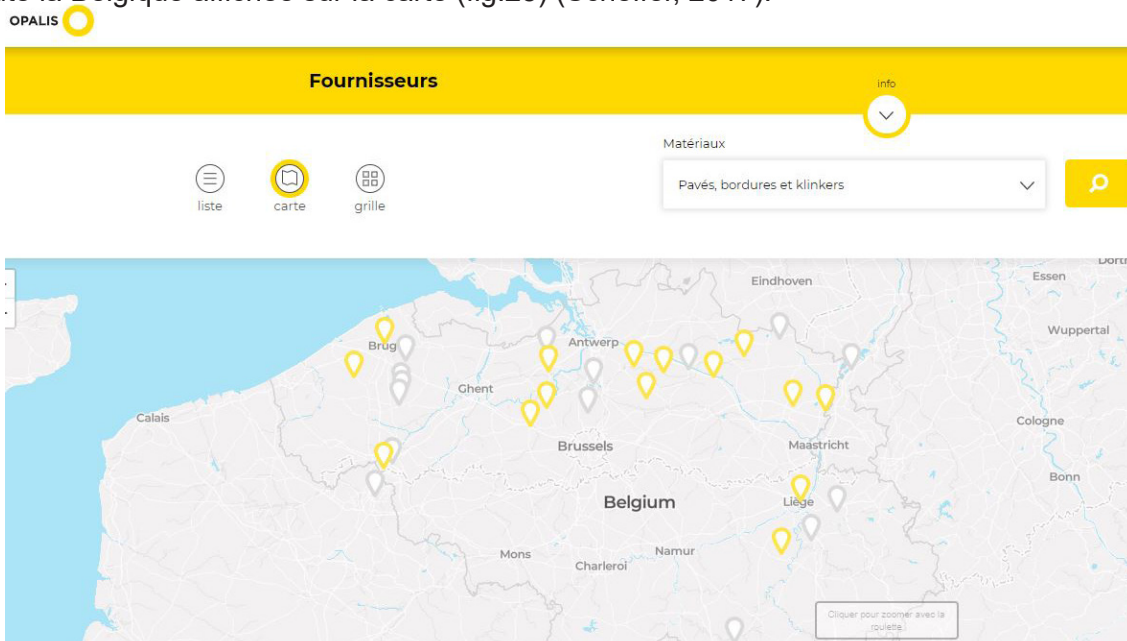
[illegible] la Belgique affichée sur la carte (fig.23) (Schelfer, 2017).

OPALIS

Fournisseurs

info

Matériaux

Pavés, bordures et klinkers

liste

carte

grille

Eindhoven

Essen

Dortr

Wuppertal

Brug

Antwerp

Ghent

Calais

Brussels

Maastricht

Cologne

Bonn

Belgium

Liège

Mons

Namur

Charleroi

Cliquer pour zoomer avec la roulette